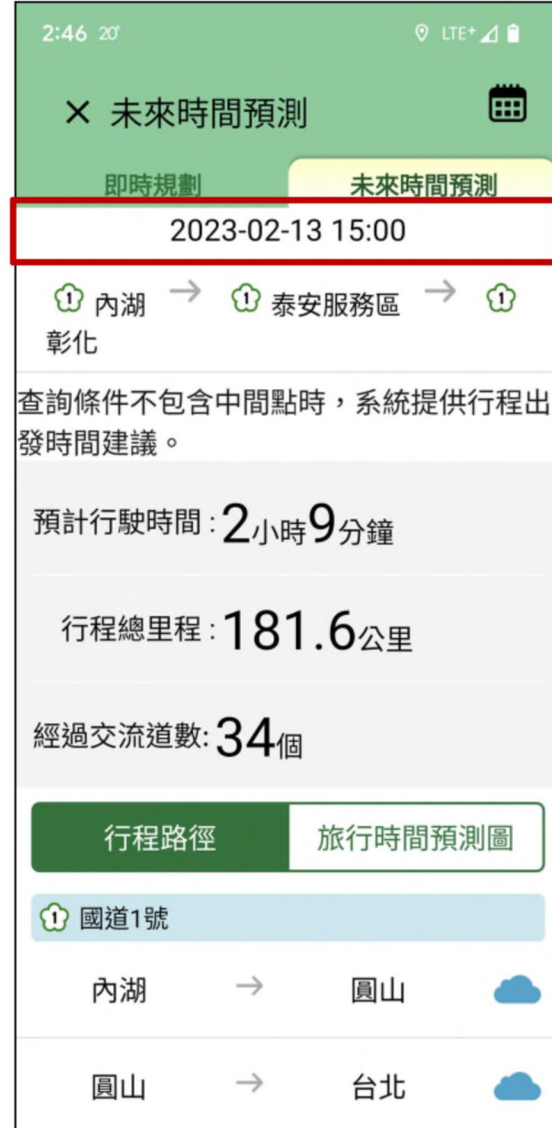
2:46 20° LTE⁺

× 未來時間預測

即時規劃 未來時間預測

2023-02-13 15:00

1 內湖 → 1 泰安服務區 → 1 彰化

查詢條件不包含中間點時，系統提供行程出發時間建議。

預計行駛時間：2小時9分鐘

行程總里程：181.6公里

經過交流道數：34個

行程路徑 旅行時間預測圖

1 國道1號

內湖 → 圓山

圓山 → 台北